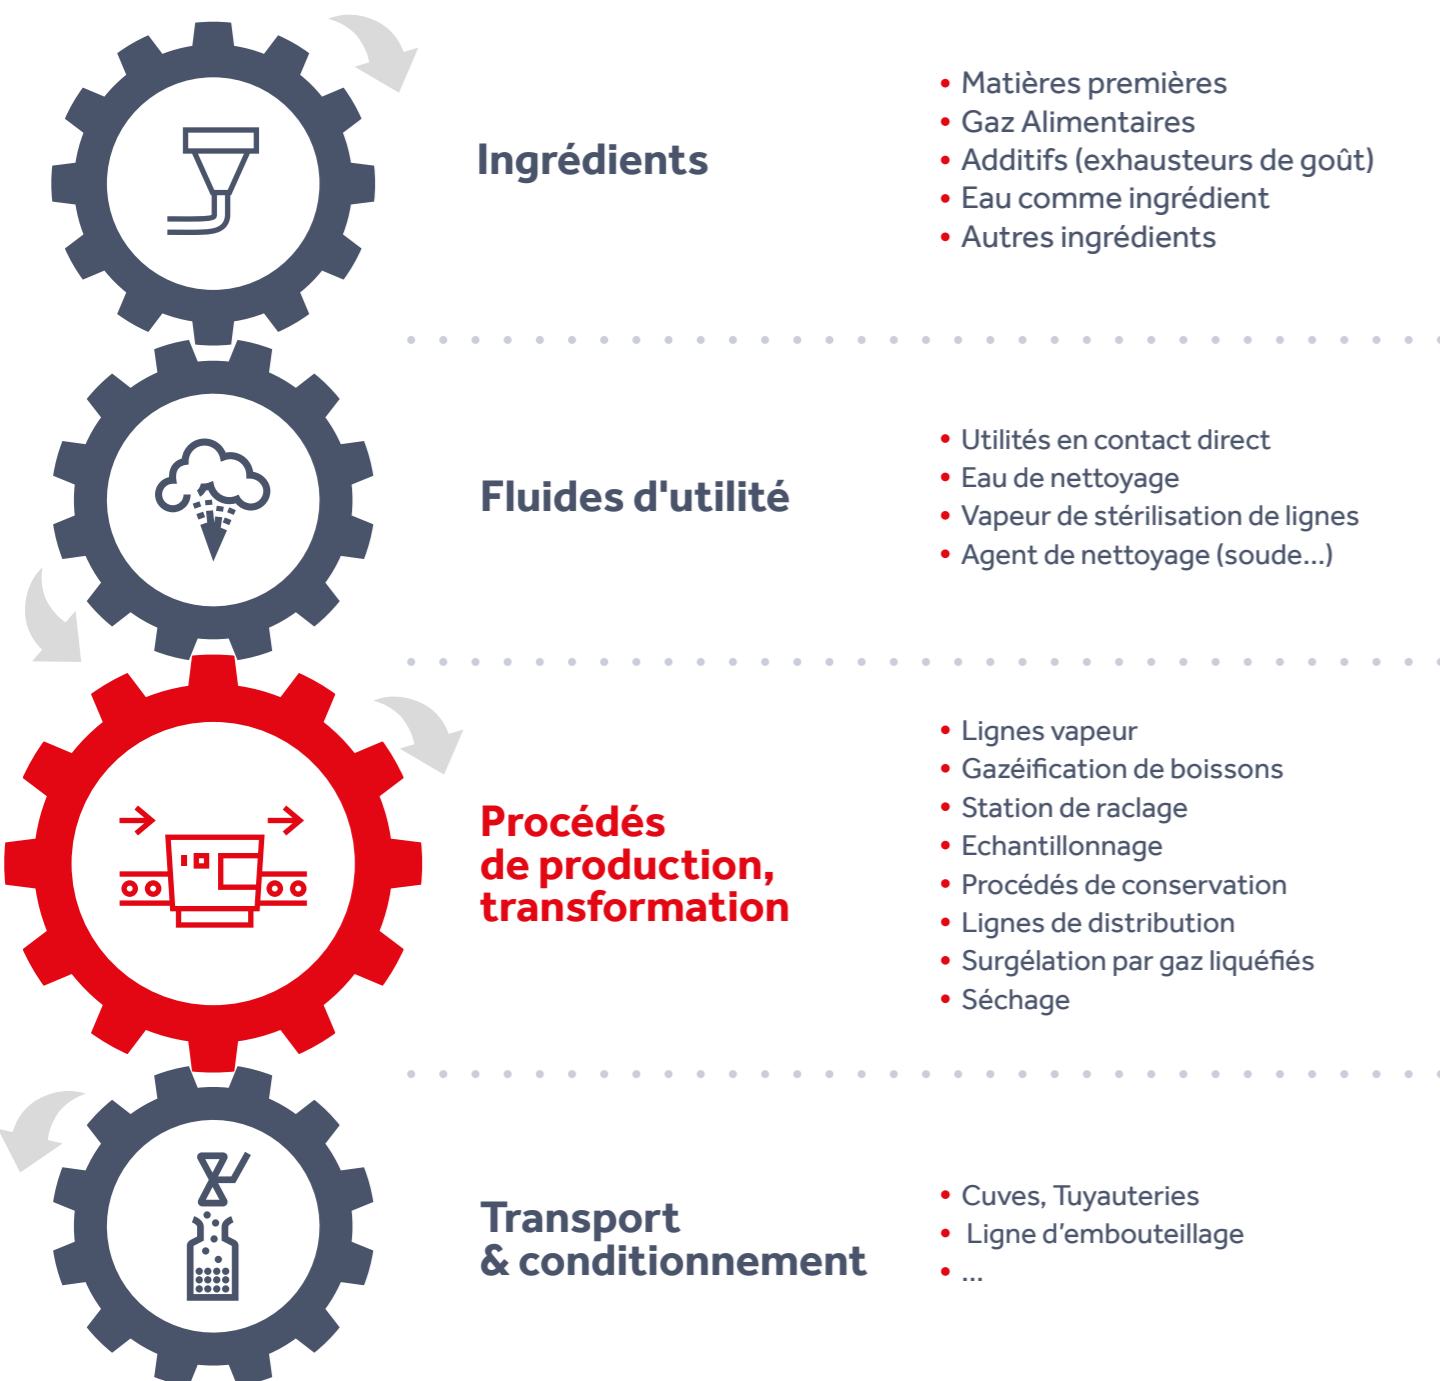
Ingrédients

- Matières premières
- Gaz Alimentaires
- Additifs (exhausteurs de goût)
- Eau comme ingrédient
- Autres ingrédients

Fluides d'utilité

- Utilités en contact direct
- Eau de nettoyage
- Vapeur de stérilisation de lignes
- Agent de nettoyage (soude...)

Procédés de production, transformation

- Lignes vapeur
- Gazéification de boissons
- Station de raclage
- Echantillonnage
- Procédés de conservation
- Lignes de distribution
- Surgélation par gaz liquéfiés
- Séchage

Transport & conditionnement

- Cuves, Tuyauteries
- Ligne d'embouteillage
- ...